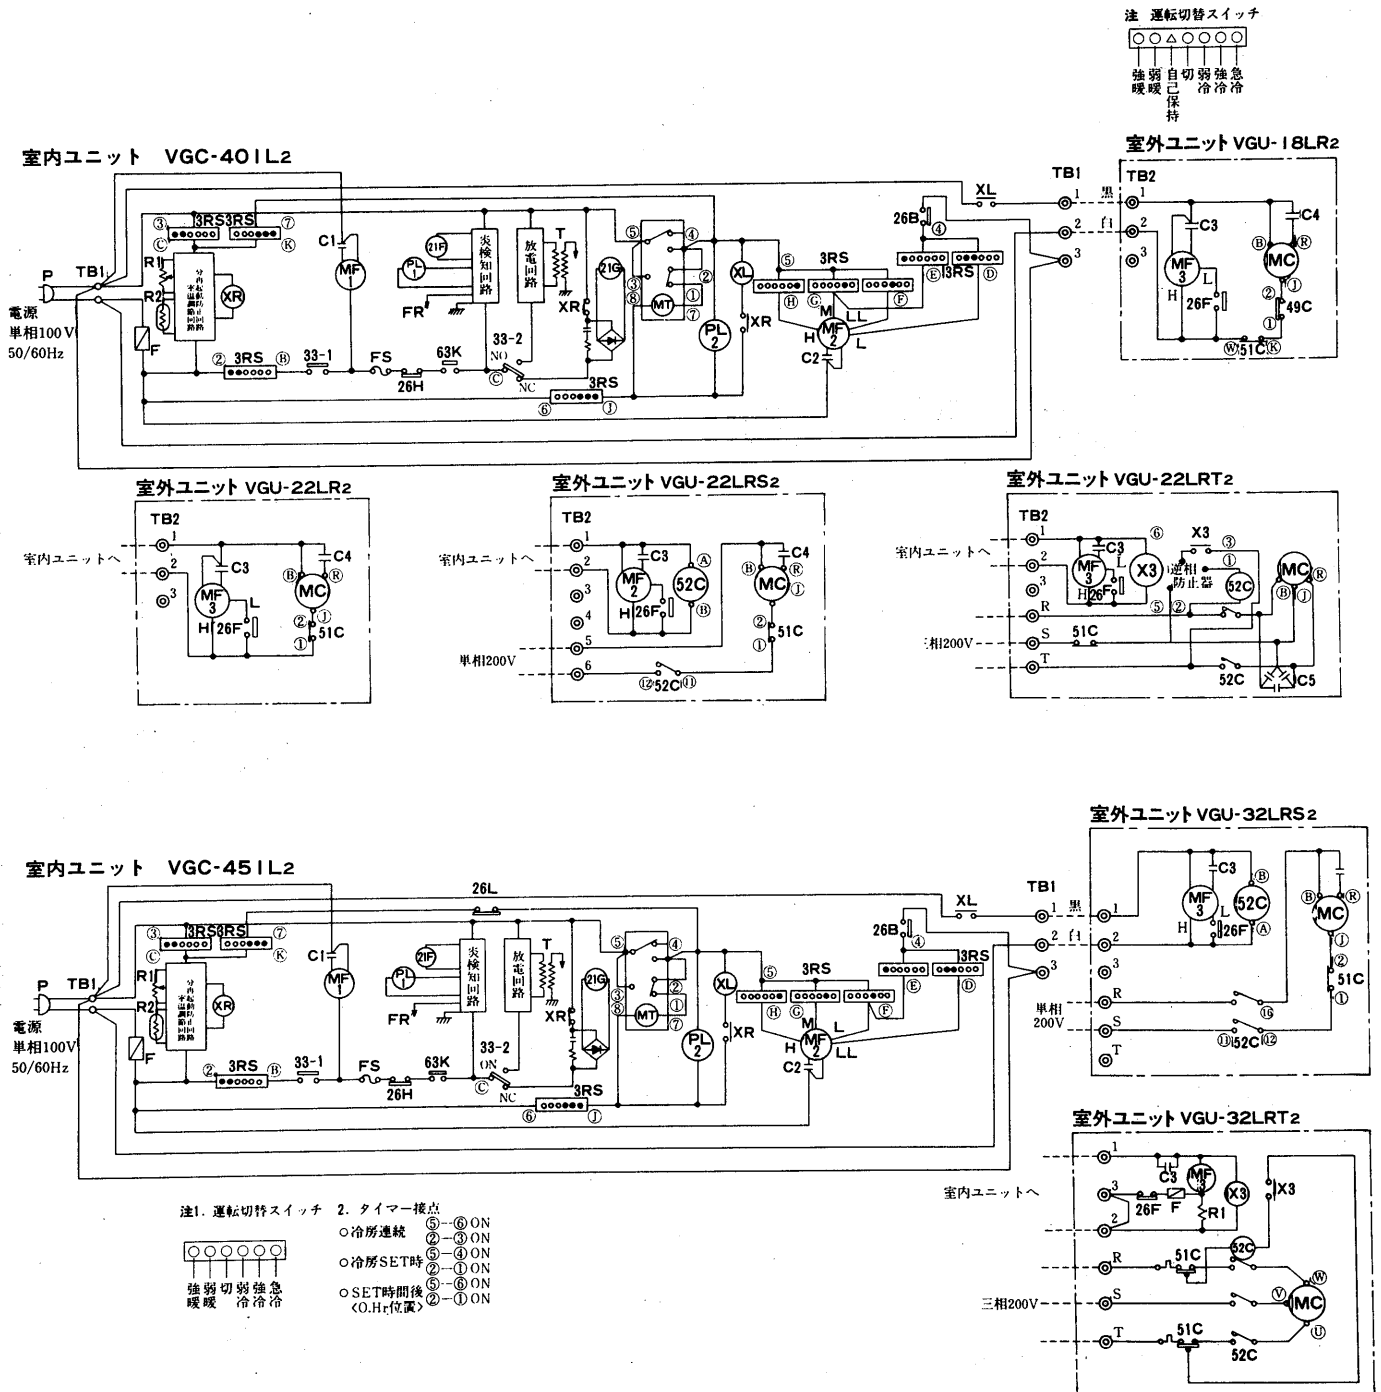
注 運転切替スイッチ

強暖 弱暖 自己保持 切 弱冷 強冷 急冷

室内ユニット VGC-401L2

室外ユニット VGU-18LR2

TB1 1 黒 2 白 3

TB2 1 2 3

XL

26B ④

C4 C3 Ⓑ Ⓡ MC MF 3 L H 26F ② 49C Ⓙ ① Ⓦ 51C Ⓚ

③ 3RS 3RS ⑦ Ⓒ Ⓚ

C1 MF 1

21F PL 1 FR 炎検知回路 放電回路 T XR 21G

⑤ ④ ② ③ ⑧ MT ① ⑦ PL 2 XL XR

⑤ 3RS Ⓗ Ⓖ Ⓕ Ⓔ 3RS Ⓓ M LL MF 2 H L C2

P TB1 R1 R2 XR F

電源 単相100V 50/60Hz

② 3RS Ⓑ 33-1 FS 26H 63K 33-2 NO Ⓒ NC ⑥ 3RS Ⓙ

室外ユニット VGU-22LR2

TB2 1 2 3 室内ユニットへ C3 C4 MF 3 MC Ⓑ Ⓡ L H 26F ② Ⓙ ① 51C

室外ユニット VGU-22LRS2

TB2 1 2 3 4 5 6 室内ユニットへ 単相200V C3 MF 2 52C Ⓐ Ⓑ H 26F C4 MC Ⓑ Ⓡ Ⓙ ② ① 51C ⑫ 52C ⑪

室外ユニット VGU-22LRT2

TB2 1 2 3 R S T 室内ユニットへ 三相200V C3 MF 3 L H 26F X3 ⑥ ⑤ X3 ③ ① 逆相防止器 ② 52C MC Ⓑ Ⓙ Ⓡ 51C 52C C5

室内ユニット VGC-451L2

26L

XL TB1 1 黒 2 白 3

26B ④

③ 3RS 3RS ⑦ Ⓒ Ⓚ

C1 MF 1

21F PL 1 FR 炎検知回路 放電回路 T XR 21G

⑤ ④ ③ ⑧ MT ① ⑦ PL 2 XL XR

⑤ 3RS Ⓗ Ⓖ Ⓕ Ⓔ 3RS Ⓓ M L MF 2 H LL C2

P TB1 R1 R2 XR F

電源 単相100V 50/60Hz

② 3RS Ⓑ 33-1 FS 26H 63K 33-2 ON Ⓒ NC ⑥ 3RS Ⓙ

室外ユニット VGU-32LRS2

1 2 3 R S T 単相200V C3 MF 3 52C Ⓑ Ⓐ L H 26F MC Ⓑ Ⓡ Ⓙ ② 51C ① ⑯ ⑪ 52C ⑫

室外ユニット VGU-32LRT2

室内ユニットへ 三相200V 1 3 2 R S T C3 MF 3 26F F R1 X3 X3 51C 52C MC Ⓦ Ⓥ Ⓤ 51C 52C

注1. 運転切替スイッチ

強暖 弱暖 切 弱冷 強冷 急冷

2. タイマー接点
○冷房連続 ⑤--⑥ON ②--③ON
○冷房SET時 ⑤--④ON ②--①ON
○SET時間後〈0.Hr位置〉 ⑤--⑥ON ②--①ON